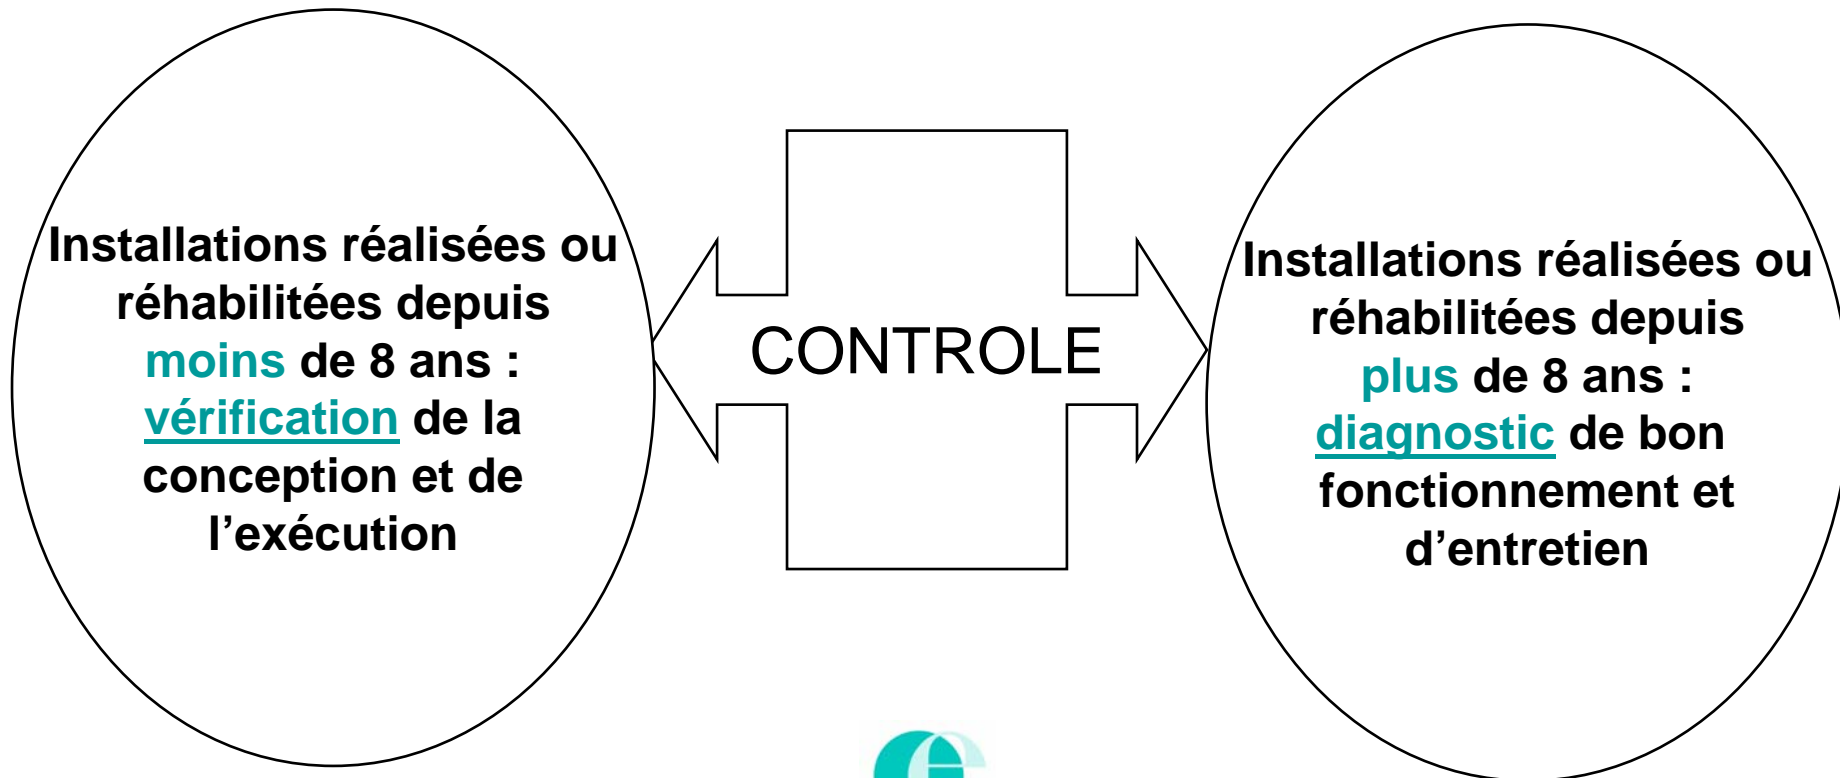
Installations réalisées ou réhabilitées depuis moins de 8 ans : vérification de la conception et de l’exécution

CONTROLE

Installations réalisées ou réhabilitées depuis plus de 8 ans : diagnostic de bon fonctionnement et d’entretien